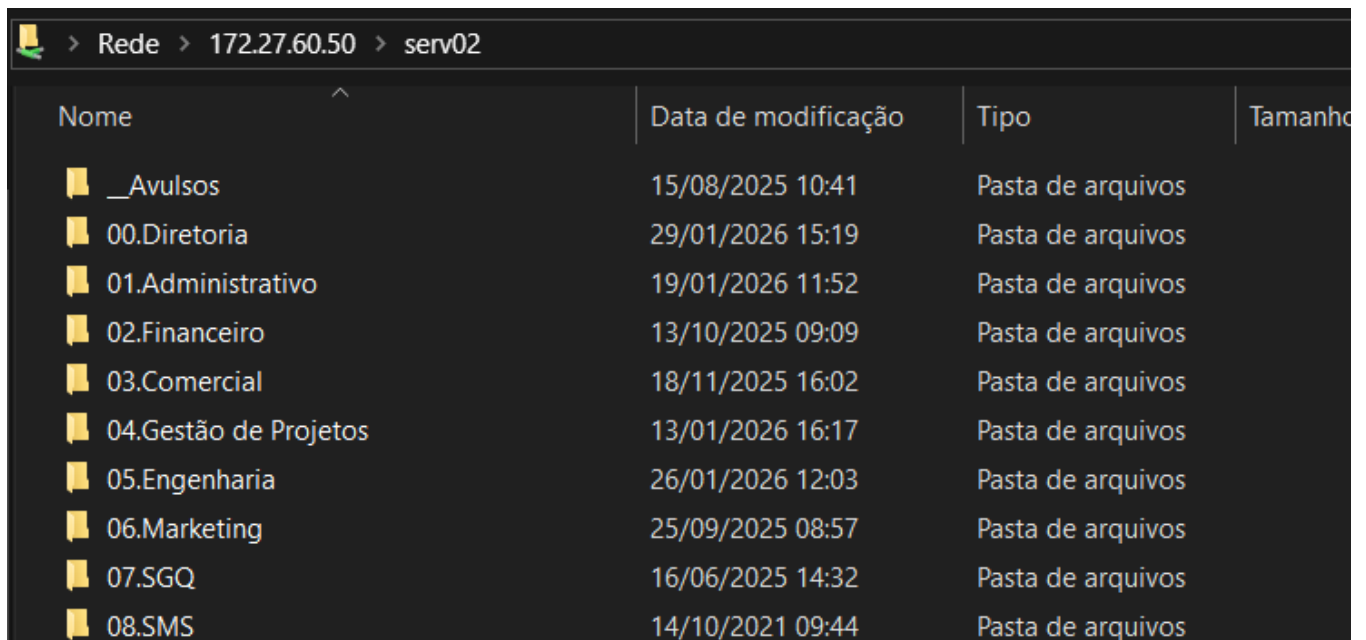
> Rede > 172.27.60.50 > serv02

| Nome | Data de modificação | Tipo | Tamanho |
|---|---|---|---|
| __Avulsos | 15/08/2025 10:41 | Pasta de arquivos | |
| 00.Diretoria | 29/01/2026 15:19 | Pasta de arquivos | |
| 01.Administrativo | 19/01/2026 11:52 | Pasta de arquivos | |
| 02.Financeiro | 13/10/2025 09:09 | Pasta de arquivos | |
| 03.Comercial | 18/11/2025 16:02 | Pasta de arquivos | |
| 04.Gestão de Projetos | 13/01/2026 16:17 | Pasta de arquivos | |
| 05.Engenharia | 26/01/2026 12:03 | Pasta de arquivos | |
| 06.Marketing | 25/09/2025 08:57 | Pasta de arquivos | |
| 07.SGQ | 16/06/2025 14:32 | Pasta de arquivos | |
| 08.SMS | 14/10/2021 09:44 | Pasta de arquivos | |